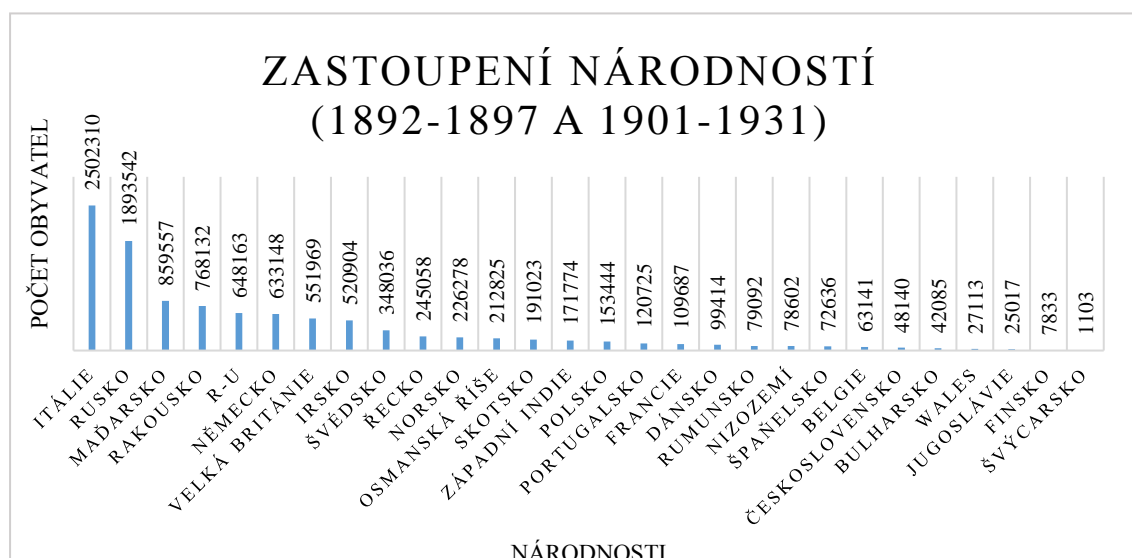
ZASTOUPENÍ NÁRODNOSTÍ
(1892-1897 A 1901-1931)

POČET OBYVATEL

| ITÁLIE | RUSKO | MAĎARSKO | RAKOUSKO | R-U | NĚMECKO | VELKÁ BRITÁNIE | IRSKO | ŠVÉDSKO | ŘECKO | NORSKO | OSMANSKÁ ŘÍŠE | SKOTSKO | ZÁPADNÍ INDIE | POLSKO | PORTUGALSKO | FRANCIE | DÁNSKO | RUMUNSKO | NIZOZEMÍ | ŠPAŇELSKO | BELGIE | ČESKOSLOVENSKO | BULHARSKO | WALES | JUGOSLÁVIE | FINSKO | ŠVÝCARSKO |
|---|---|---|---|---|---|---|---|---|---|---|---|---|---|---|---|---|---|---|---|---|---|---|---|---|---|---|---|
| 2502310 | 1893542 | 859557 | 768132 | 648163 | 633148 | 551969 | 520904 | 348036 | 245058 | 226278 | 212825 | 191023 | 171774 | 153444 | 120725 | 109687 | 99414 | 79092 | 78602 | 72636 | 63141 | 48140 | 42085 | 27113 | 25017 | 7833 | 1103 |

NÁRODNOSTI